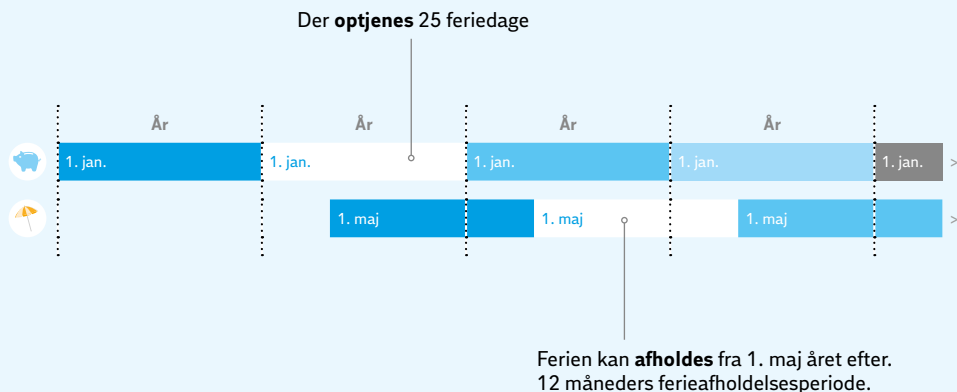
Der **optjenes** 25 feriedage

År

År

År

År

1. jan.

1. jan.

1. jan.

1. jan.

1. jan.

>

1. maj

1. maj

1. maj

>

Ferien kan **afholdes** fra 1. maj året efter.
12 måneders ferieafholdelsesperiode.